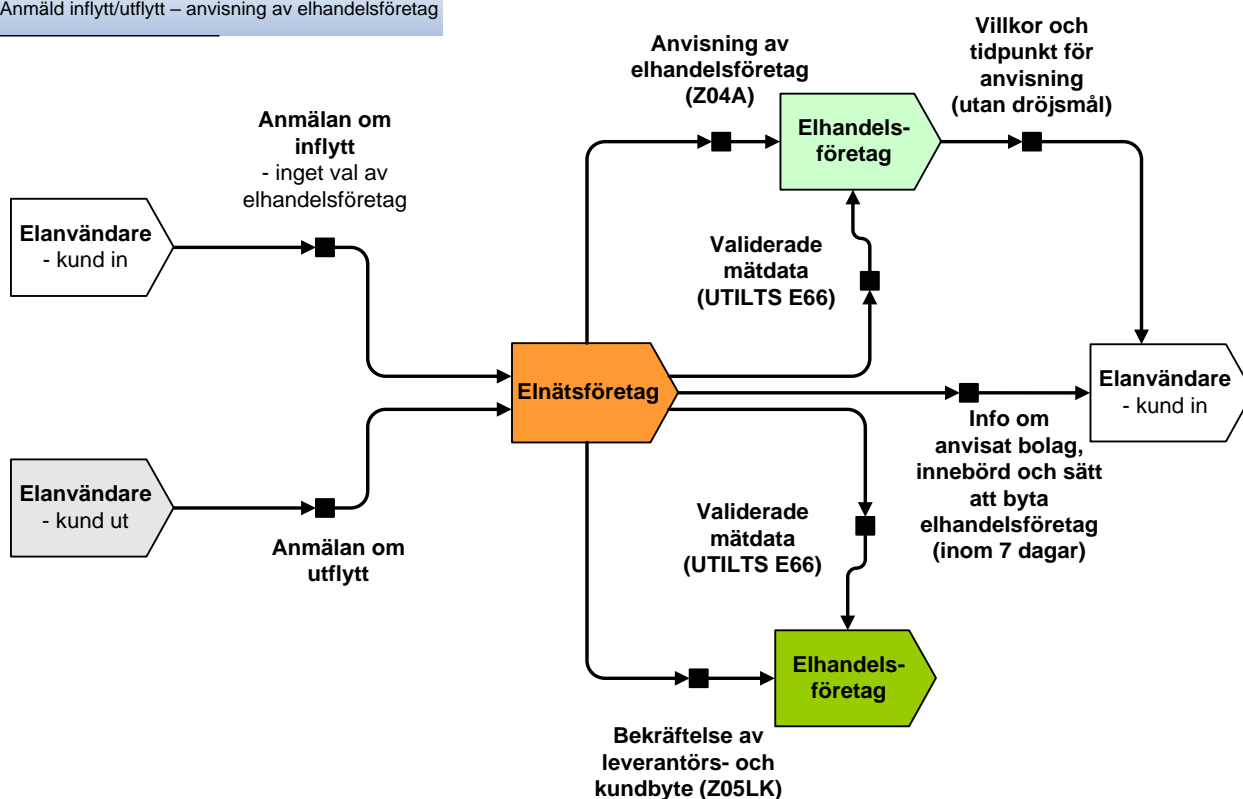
Anmäld inflytt/utflytt – anvisning av elhandelsföretag

Anvisning av elhandelsföretag (Z04A)

Villkor och tidpunkt för anvisning (utan dröjsmål)

Anmälan om inflytt - inget val av elhandelsföretag

Elhandelsföretag

Elanvändare - kund in

Validerade mätdata (UTILTS E66)

Elnätsföretag

Elanvändare - kund in

Info om anvisat bolag, innebörd och sätt att byta elhandelsföretag (inom 7 dagar)

Elanvändare - kund ut

Validerade mätdata (UTILTS E66)

Anmälan om utflytt

Elhandelsföretag

Bekräftelse av leverantörs- och kundbyte (Z05LK)